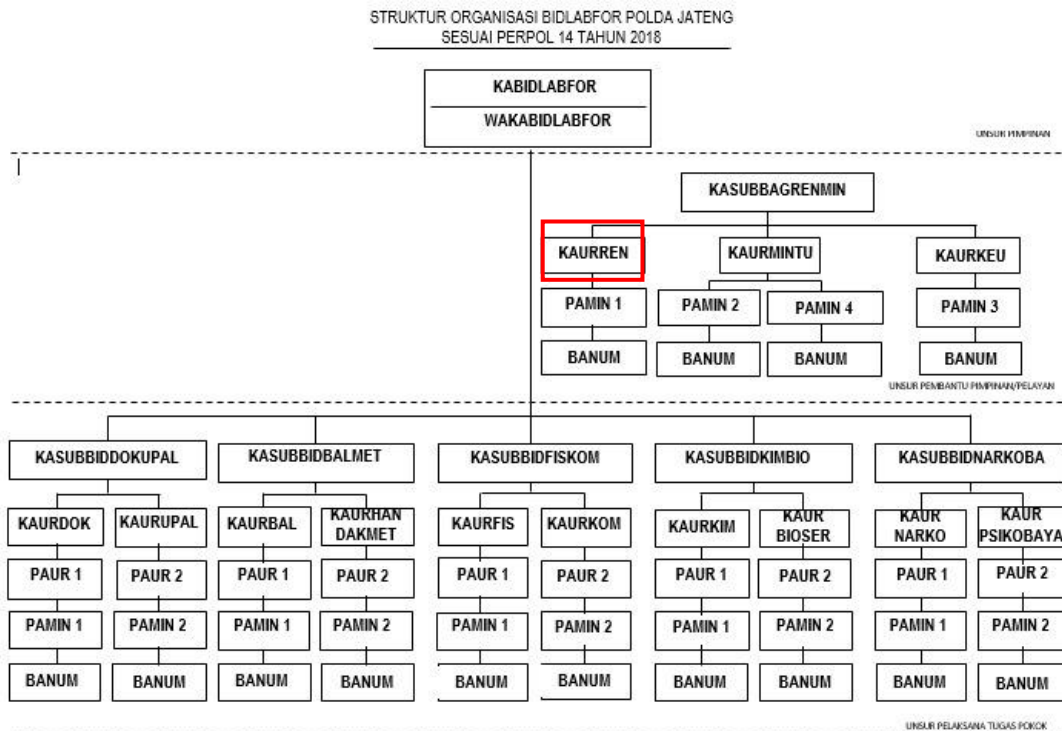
STRUKTUR ORGANISASI BIDLABFOR POLDA JATENG
SESUAI PERPOL 14 TAHUN 2018

KABIDLABFOR
WAKABIDLABFOR

UNSUR PIMPINAN

KASUBBAGRENMIN

KAURREN
PAMIN 1
BANUM

KAURMINTU
PAMIN 2
BANUM
PAMIN 4
BANUM

KAURKEU
PAMIN 3
BANUM

UNSUR PEMBANTU PIMPINAN/PELAYAN

KASUBBIDDOKUPAL
KAURDOK
PAUR 1
PAMIN 1
BANUM
KAURUPAL
PAUR 2
PAMIN 2
BANUM

KASUBBIDBALMET
KAURBAL
PAUR 1
PAMIN 1
BANUM
KAURHAN DAKMET
PAUR 2
PAMIN 2
BANUM

KASUBBIDFISKOM
KAURFIS
PAUR 1
PAMIN 1
BANUM
KAURKOM
PAUR 2
PAMIN 2
BANUM

KASUBBIDKIMBIO
KAURKIM
PAUR 1
PAMIN 1
BANUM
KAUR BIOSER
PAUR 2
PAMIN 2
BANUM

KASUBBIDNARKOBA
KAUR NARKO
PAUR 1
PAMIN 1
BANUM
KAUR PSIKOBAYA
PAUR 2
PAMIN 2
BANUM

UNSUR PELAKSANA TUGAS POKOK